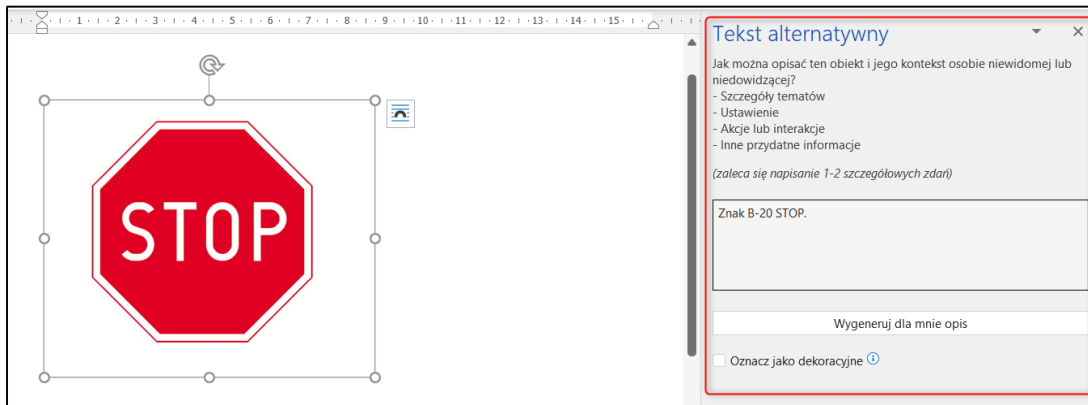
1 · 2 · 3 · 4 · 5 · 6 · 7 · 8 · 9 · 10 · 11 · 12 · 13 · 14 · 15 ·

STOP

Tekst alternatywny

Jak można opisać ten obiekt i jego kontekst osobie niewidomej lub niedowidzącej?
- Szczegóły tematów
- Ustawienie
- Akcje lub interakcje
- Inne przydatne informacje

(zaleca się napisanie 1-2 szczegółowych zdań)

Znak B-20 STOP.

Wygeneruj dla mnie opis

Oznacz jako dekoracyjne